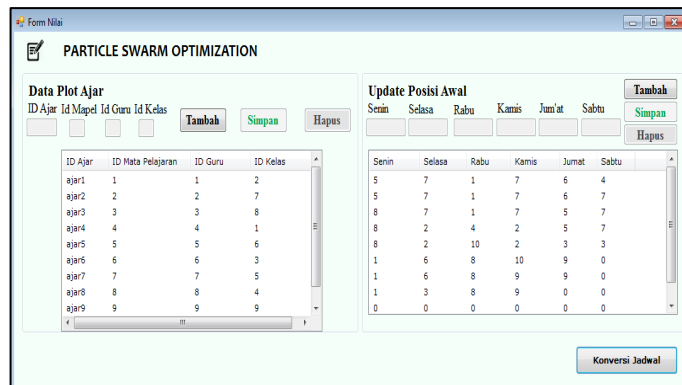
Form Nilai

PARTICLE SWARM OPTIMIZATION

Data Plot Ajar

ID Ajar Id Mapel Id Guru Id Kelas

Tambah Simpan Hapus

| ID Ajar | ID Mata Pelajaran | ID Guru | ID Kelas |
|---|---|---|---|
| ajar1 | 1 | 1 | 2 |
| ajar2 | 2 | 2 | 7 |
| ajar3 | 3 | 3 | 8 |
| ajar4 | 4 | 4 | 1 |
| ajar5 | 5 | 5 | 6 |
| ajar6 | 6 | 6 | 3 |
| ajar7 | 7 | 7 | 5 |
| ajar8 | 8 | 8 | 4 |
| ajar9 | 9 | 9 | 9 |

Update Posisi Awal

Senin Selasa Rabu Kamis Jum'at Sabtu

Tambah Simpan Hapus

| Senin | Selasa | Rabu | Kamis | Jumat | Sabtu |
|---|---|---|---|---|---|
| 5 | 7 | 1 | 7 | 6 | 4 |
| 5 | 7 | 1 | 7 | 6 | 7 |
| 8 | 7 | 1 | 7 | 5 | 7 |
| 8 | 2 | 4 | 2 | 5 | 7 |
| 8 | 2 | 10 | 2 | 3 | 3 |
| 1 | 6 | 8 | 10 | 9 | 0 |
| 1 | 6 | 8 | 9 | 9 | 0 |
| 1 | 3 | 8 | 9 | 0 | 0 |
| 0 | 0 | 0 | 0 | 0 | 0 |

Konversi Jadwal